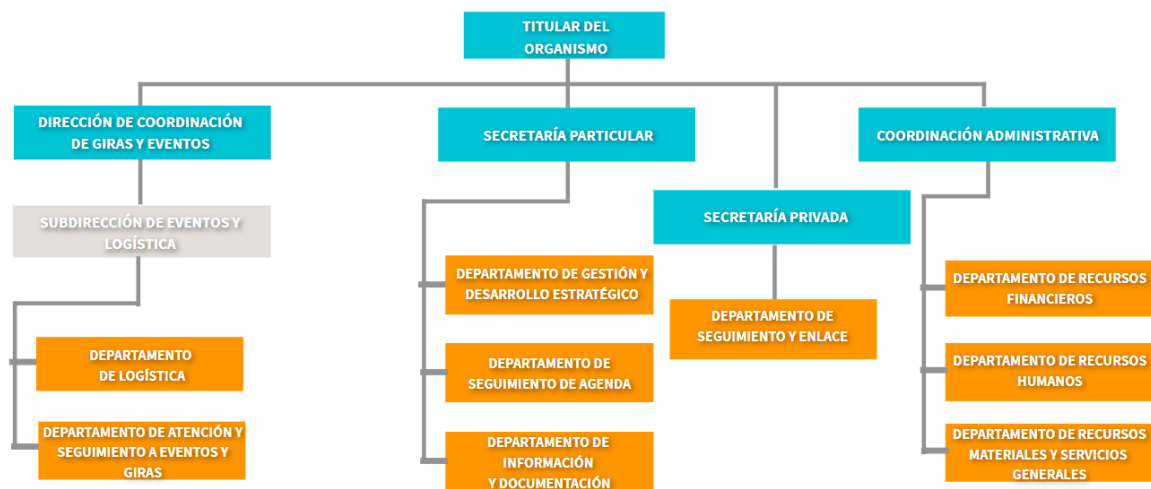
TITULAR DEL ORGANISMO

DIRECCIÓN DE COORDINACIÓN DE GIRAS Y EVENTOS

SUBDIRECCIÓN DE EVENTOS Y LOGÍSTICA

DEPARTAMENTO DE LOGÍSTICA

DEPARTAMENTO DE ATENCIÓN Y SEGUIMIENTO A EVENTOS Y GIRAS

SECRETARÍA PARTICULAR

DEPARTAMENTO DE GESTIÓN Y DESARROLLO ESTRATÉGICO

DEPARTAMENTO DE SEGUIMIENTO DE AGENDA

DEPARTAMENTO DE INFORMACIÓN Y DOCUMENTACIÓN

SECRETARÍA PRIVADA

DEPARTAMENTO DE SEGUIMIENTO Y ENLACE

COORDINACIÓN ADMINISTRATIVA

DEPARTAMENTO DE RECURSOS FINANCIEROS

DEPARTAMENTO DE RECURSOS HUMANOS

DEPARTAMENTO DE RECURSOS MATERIALES Y SERVICIOS GENERALES